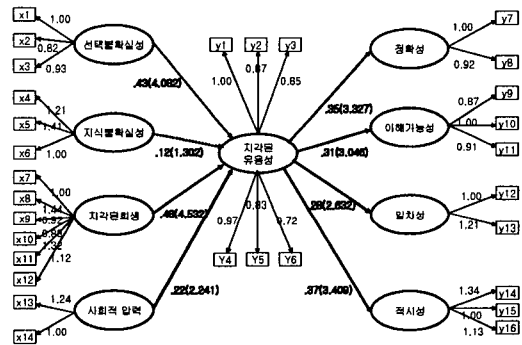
x1
1.00
x2
0.82
x3
0.93
선택불확실성
x4
1.21
x5
1.41
x6
1.00
지식불확실성
x7
1.00
x8
1.44
x9
0.92
x10
0.96
x11
1.32
x12
1.12
지각된희생
x13
1.24
x14
1.00
사회적 압력
.43(4.082)
.12(1.302)
.46(4.532)
.22(2.241)
y1
y2
y3
1.00
0.87
0.85
지각된 유용성
0.97
0.83
0.72
Y4
Y5
Y6
.35(3.327)
.31(3.046)
.28(2.632)
.37(3.409)
정확성
1.00
y7
0.92
y8
이해가능성
0.87
y9
1.00
y10
0.91
y11
일치성
1.00
y12
1.21
y13
적시성
1.34
y14
1.00
y15
1.13
y16